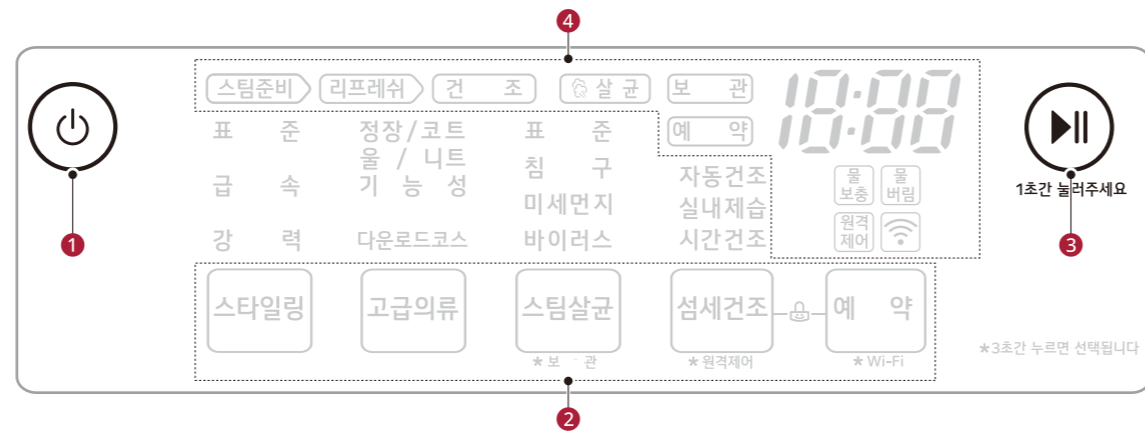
4

스팀준비 리프레쉬 건 조 살 균 보 관

18:88

예 약

표 준
급 속
강 력

정장/코트
울 / 니트
기 능 성
다운로드코스

표 준
침 구
미세먼지
바이러스

자동건조
실내제습
시간건조

물 보충
물 버림
원격 제어

1

1초간 눌러주세요

3

스타일링
고급의류
스팀살균
★보 관
섬세건조
★원격제어
예 약
★Wi-Fi

★3초간 누르면 선택됩니다

2